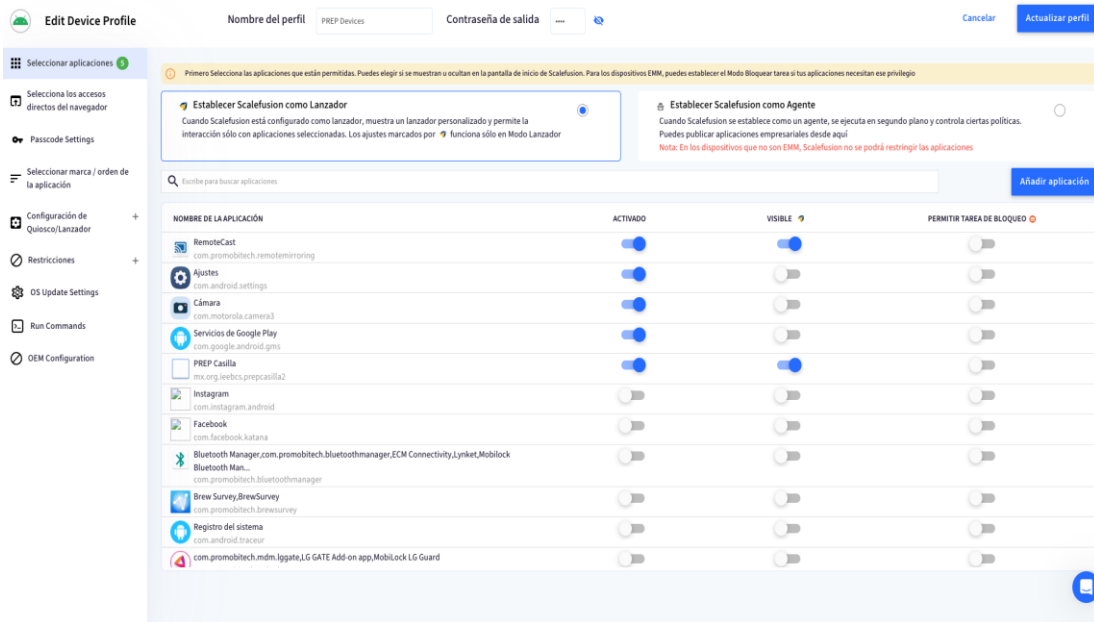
Edit Device Profile

Nombre del perfil PREP Devices

Contraseña de salida ....

Cancelar

Actualizar perfil

Seleccionar aplicaciones 5

Selecciona los accesos directos del navegador

Passcode Settings

Seleccionar marca / orden de la aplicación

Configuración de Quiosco/Lanzador +

Restricciones +

OS Update Settings

Run Commands

OEM Configuration

Primero Selecciona las aplicaciones que están permitidas. Puedes elegir si se muestran u ocultan en la pantalla de inicio de Scalefusion. Para los dispositivos EMM, puedes establecer el Modo Bloquear tarea si tus aplicaciones necesitan ese privilegio

Establecer Scalefusion como Lanzador

Cuando Scalefusion está configurado como lanzador, muestra un lanzador personalizado y permite la interacción sólo con aplicaciones seleccionadas. Los ajustes marcados por funciona sólo en Modo Lanzador

Establecer Scalefusion como Agente

Cuando Scalefusion se establece como un agente, se ejecuta en segundo plano y controla ciertas políticas. Puedes publicar aplicaciones empresariales desde aquí

Nota: En los dispositivos que no son EMM, Scalefusion no se podrá restringir las aplicaciones

Escribe para buscar aplicaciones

Añadir aplicación

| NOMBRE DE LA APLICACIÓN | ACTIVADO | VISIBLE | PERMITIR TAREA DE BLOQUEO |
|---|---|---|---|
| RemoteCast com.promobitech.remotemirroring | | | |
| Ajustes com.android.settings | | | |
| Cámara com.motorola.camera3 | | | |
| Servicios de Google Play com.google.android.gms | | | |
| PREP Casilla mx.org.ieebcs.prepcasilla2 | | | |
| Instagram com.instagram.android | | | |
| Facebook com.facebook.katana | | | |
| Bluetooth Manager,com.promobitech.bluetoothmanager,ECM Connectivity,Lynket,Mobilock Bluetooth Man... com.promobitech.bluetoothmanager | | | |
| Brew Survey,BrewSurvey com.promobitech.brewsurvey | | | |
| Registro del sistema com.android.traceur | | | |
| com.promobitech.mdm.lggate,LG GATE Add-on app,MobiLock LG Guard | | | |